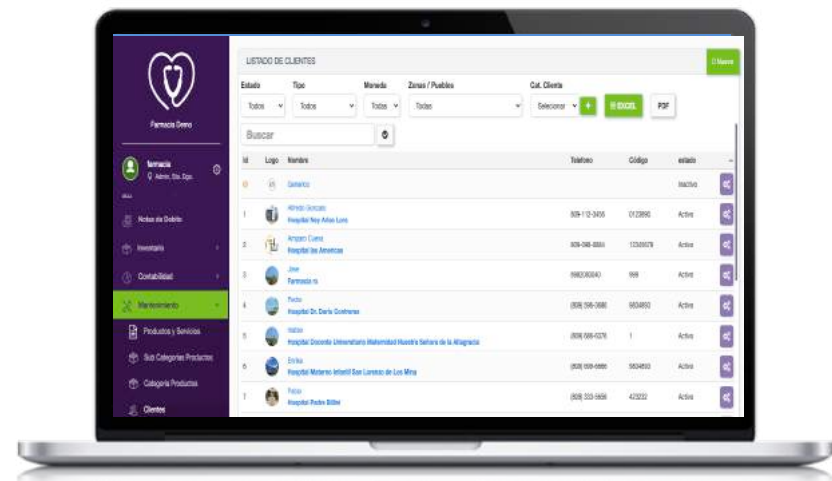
Farmacia Demo

farmacia
Admin. Sto. Dgo.

Notas de Debito
Inventario
Contabilidad
Mantenimiento
Productos y Servicios
Sub Categories Productos
Categoria Productos
Clientes

LISTADO DE CLIENTES
Nuevo

Estado
Todos
Tipo
Todos
Moneda
Todas
Zonas / Pueblos
Todas
Cat. Cliente
Seleccionar
+
EXCEL
PDF

Buscar

| Id | Logo | Nombre | Telefono | Código | estado |
|---|---|---|---|---|---|
| 0 | | Generico | | | Inactivo |
| 1 | | Alfredo Gonzalo Hospital Hoy Arias Luna | 809-112-3456 | 0123890 | Activo |
| 2 | | Amparo Cueva Hospital las Americas | 809-568-8884 | 12345678 | Activo |
| 3 | | Jose Farmacia rs | 8982063040 | 999 | Activo |
| 4 | | Pedro Hospital Dr. Darío Contreras | (809) 596-3686 | 5634850 | Activo |
| 5 | | Matías Hospital Docente Universitario Maternidad Nuestra Señora de la Altagracia | (809) 688-0276 | 1 | Activo |
| 6 | | Emilia Hospital Materno Infantil San Lorenzo de Los Mina | (809) 596-6666 | 5634850 | Activo |
| 7 | | Felipe Hospital Pedro Billini | (809) 333-5656 | 423232 | Activo |